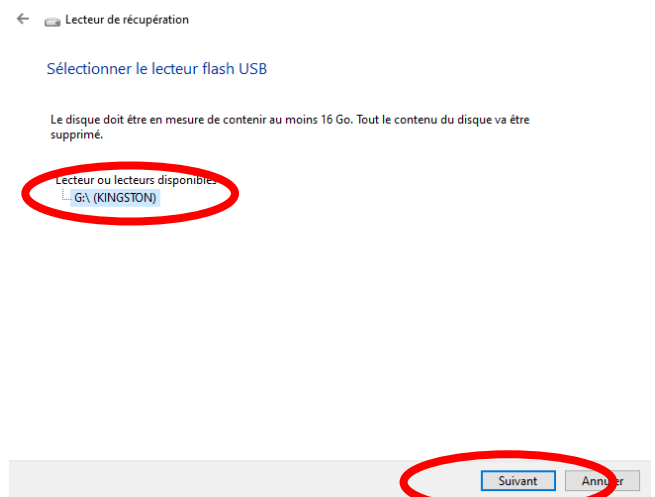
Lecteur de récupération

Sélectionner le lecteur flash USB

Le disque doit être en mesure de contenir au moins 16 Go. Tout le contenu du disque va être supprimé.

Lecteur ou lecteurs disponibles
G:\ (KINGSTON)

Suivant
Annuler